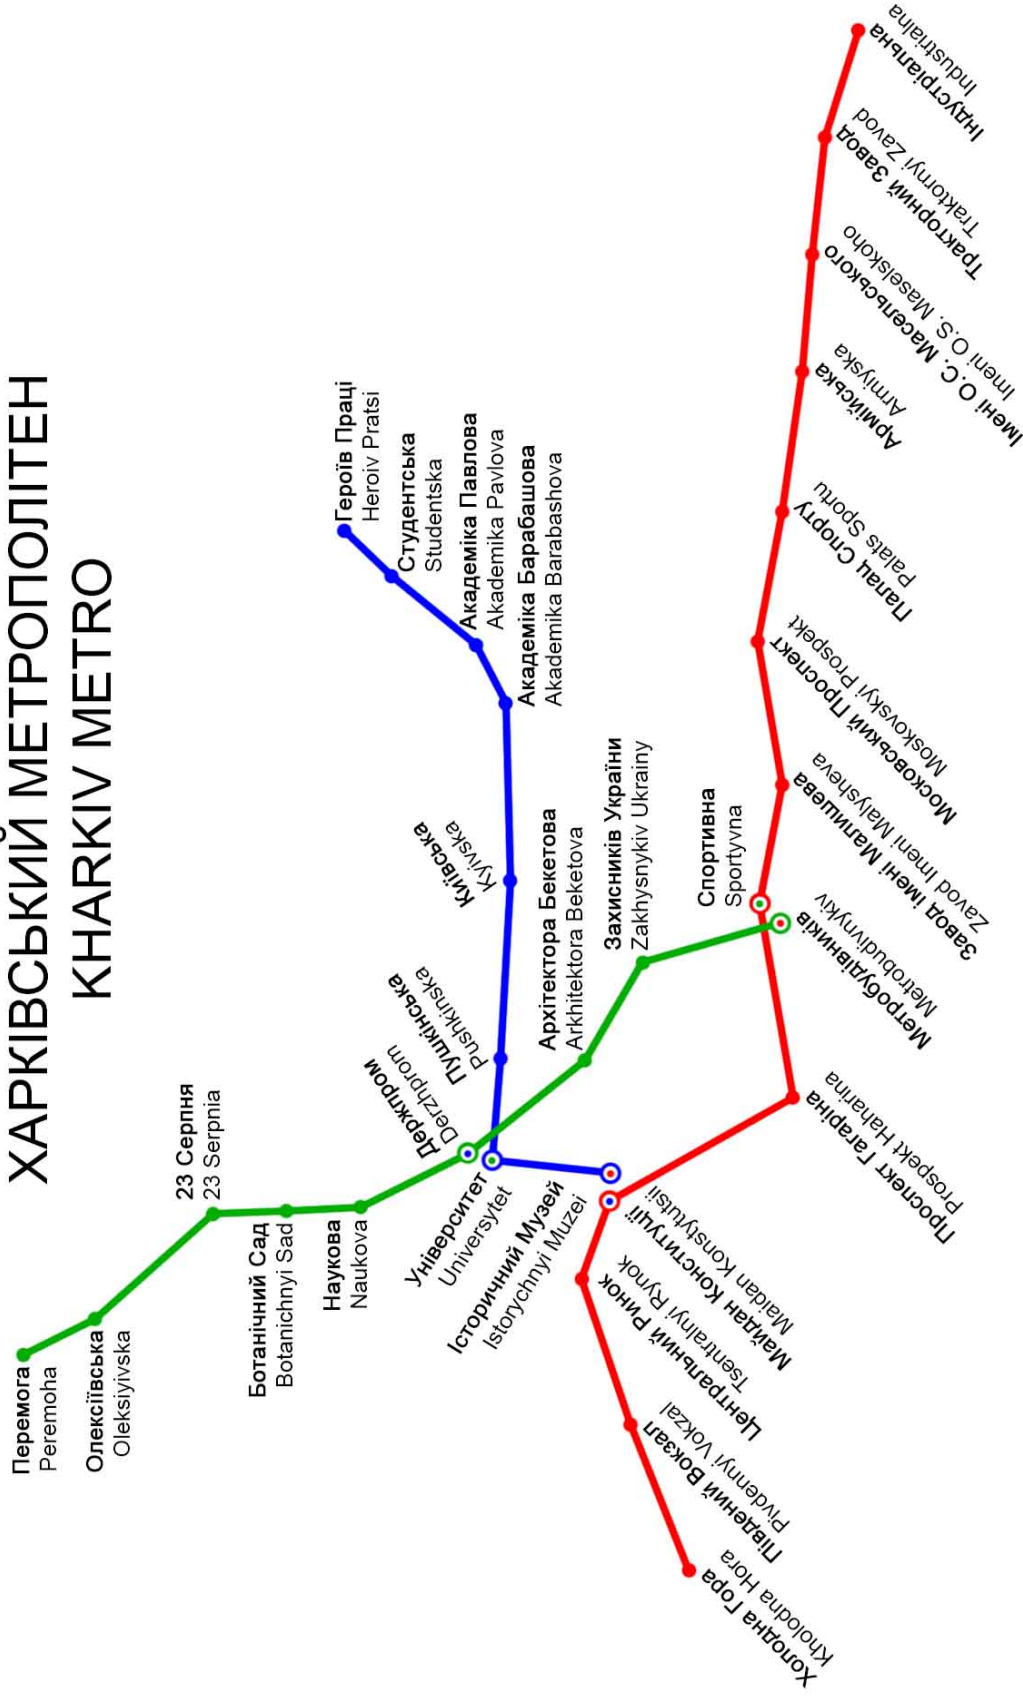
ХАРКІВСЬКИЙ МЕТРОПОЛІТЕН
KHARKIV METRO

Героїв Праці
Heroiv Pratsi
Студентська
Studentska
Академіка Павлова
Akademika Pavlova
Академіка Барабашова
Akademika Barabashova
Київська
Kyivska
Пушкінська
Pushkinska
Університет
Universytet
Історичний Музей
Istorychnyi Muzei

Перемога
Peremoha
Олексіївська
Oleksiyivska
23 Серпня
23 Serpnia
Ботанічний Сад
Botanichnyi Sad
Наукова
Naukova
Держпром
Derzhprom
Архітектора Бекетова
Arkhitektora Beketova
Захисників України
Zakhysnykiv Ukrainy
Метробудівників
Metrobudivnykiv

Індустріальна
Industrialna
Тракторний Завод
Traktornyi Zavod
Імені О.С. Масельського
Imeni O.S. Maselskoho
Армійська
Armiyska
Палац Спорту
Palats Sportu
Московський Проспект
Moskovskyi Prospekt
Завод Імені Малишева
Zavod Imeni Malysheva
Спортивна
Sportyvna
Проспект Гагаріна
Prospekt Haharina
Майдан Конституції
Maidan Konstytutsii
Центральний Ринок
Tsentralnyi Rynok
Південний Вокзал
Pivdennyi Vokzal
Холодна Гора
Kholodna Hora